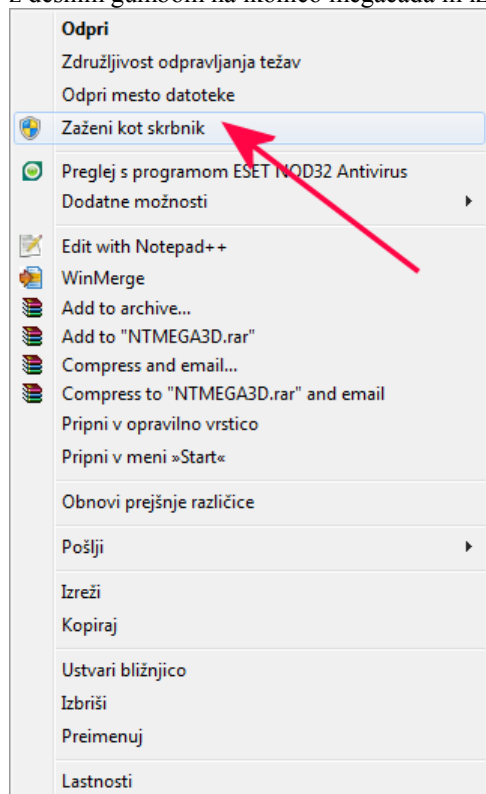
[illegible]

Odpri
Združljivost odpravljanja težav
Odpri mesto datoteke
Zaženi kot skrbnik
Preglej s programom ESET NOD32 Antivirus
Dodatne možnosti
Edit with Notepad++
WinMerge
Add to archive...
Add to "NTMEGA3D.rar"
Compress and email...
Compress to "NTMEGA3D.rar" and email
Pripni v opravilno vrstico
Pripni v meni »Start«
Obnovi prejšnje različice
Pošlji
Izreži
Kopiraj
Ustvari bližnjico
Izbriši
Preimenuj
Lastnosti